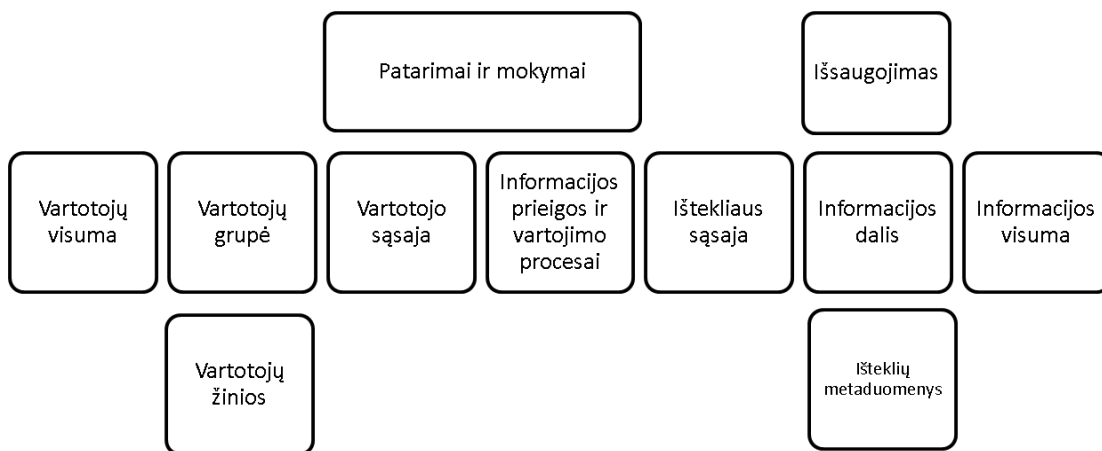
Patarimai ir mokymai

Išsaugojimas

Vartotojų visuma

Vartotojų grupė

Vartotojo sąsaja

Informacijos prieigos ir vartojimo procesai

Ištekliaus sąsaja

Informacijos dalis

Informacijos visuma

Vartotojų žinios

Išteklių metaduomenys